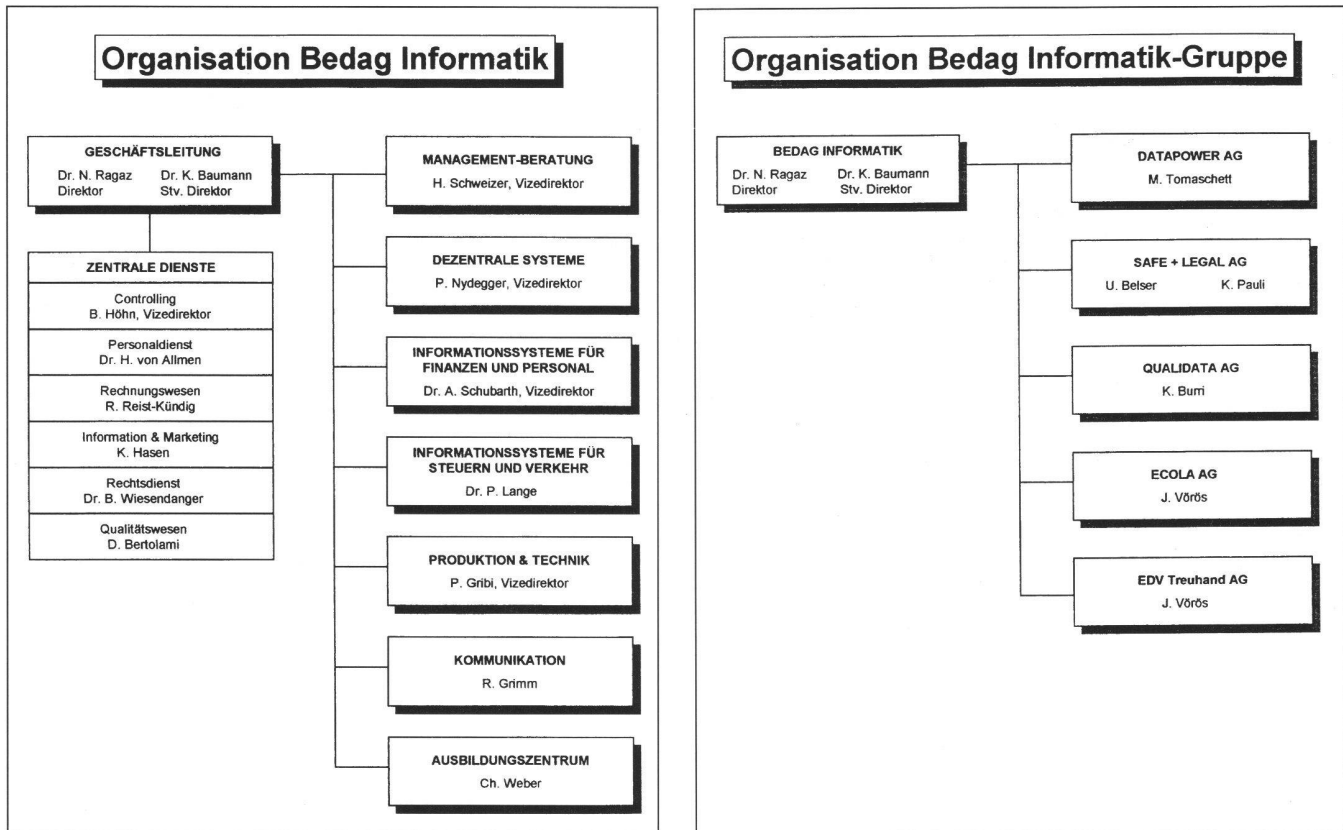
Organisation Bedag Informatik

GESCHÄFTSLEITUNG
Dr. N. Ragaz Direktor
Dr. K. Baumann Stv. Direktor

ZENTRALE DIENSTE

Controlling
B. Höhn, Vizedirektor

Personaldienst
Dr. H. von Allmen

Rechnungswesen
R. Reist-Kündig

Information & Marketing
K. Hasen

Rechtsdienst
Dr. B. Wiesendanger

Qualitätswesen
D. Bertolami

MANAGEMENT-BERATUNG
H. Schweizer, Vizedirektor

DEZENTRALE SYSTEME
P. Nydegger, Vizedirektor

INFORMATIONSSYSTEME FÜR FINANZEN UND PERSONAL
Dr. A. Schubarth, Vizedirektor

INFORMATIONSSYSTEME FÜR STEUERN UND VERKEHR
Dr. P. Lange

PRODUKTION & TECHNIK
P. Gribi, Vizedirektor

KOMMUNIKATION
R. Grimm

AUSBILDUNGSZENTRUM
Ch. Weber

Organisation Bedag Informatik-Gruppe

BEDAG INFORMATIK
Dr. N. Ragaz Direktor
Dr. K. Baumann Stv. Direktor

DATAPOWER AG
M. Tomaschett

SAFE + LEGAL AG
U. Belser
K. Pauli

QUALIDATA AG
K. Burri

ECOLA AG
J. Vörös

EDV Treuhand AG
J. Vörös